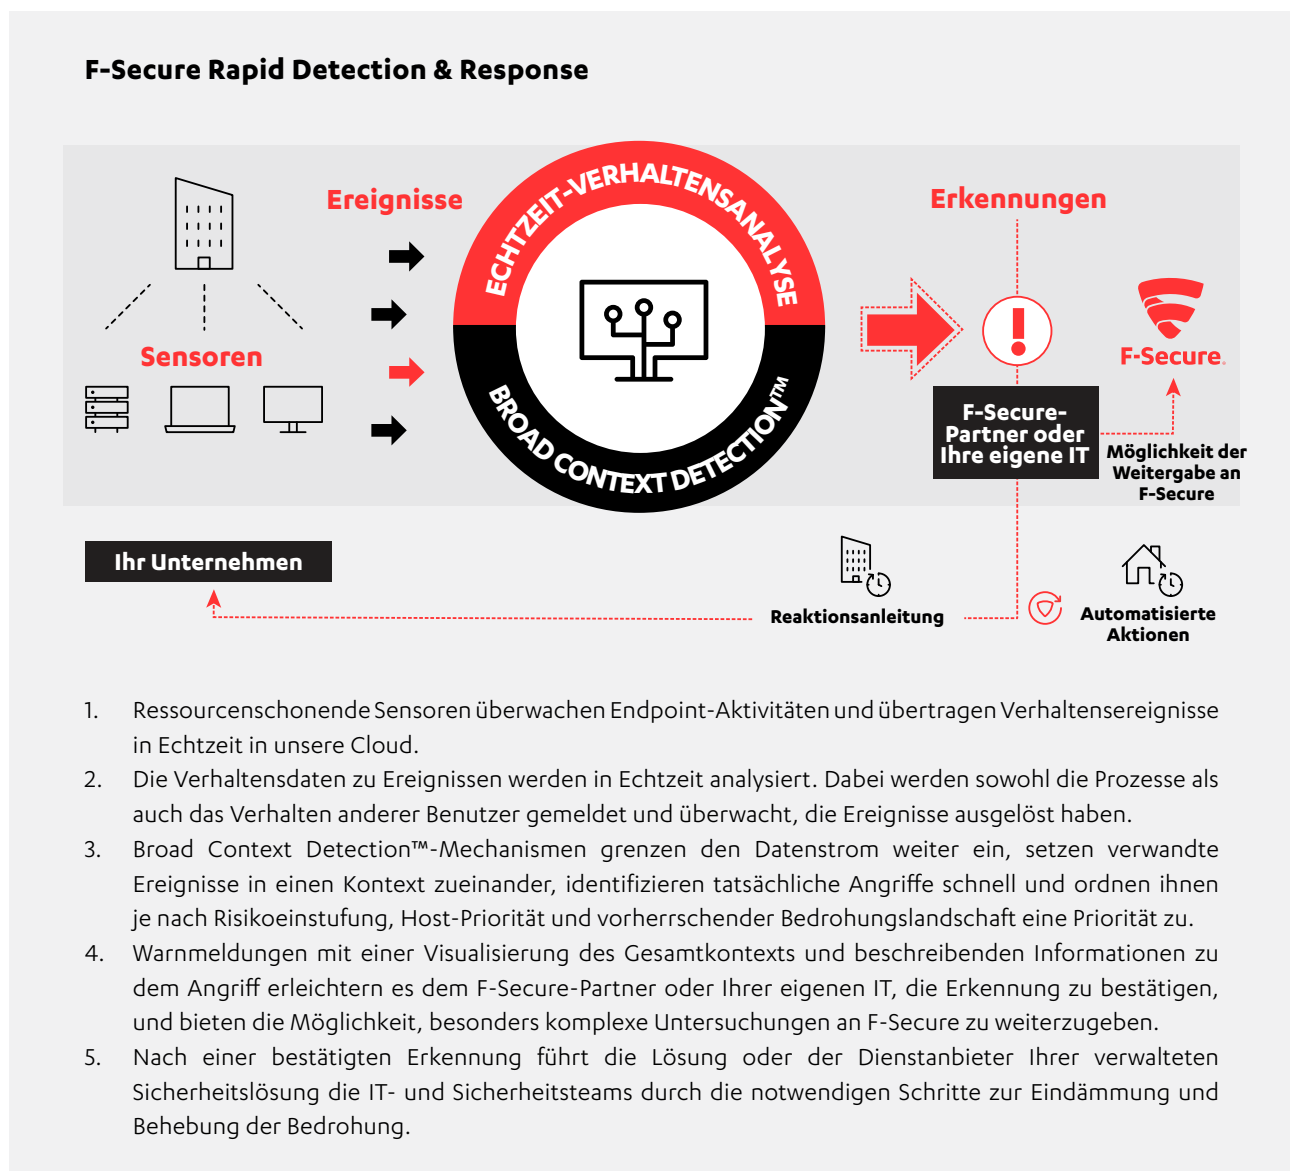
F-Secure Rapid Detection & Response

Ereignisse

ECHTZEIT-VERHALTENSANALYSE

BROAD CONTEXT DETECTION™

Erkennungen

Sensoren

F-Secure

F-Secure-Partner oder Ihre eigene IT

Möglichkeit der Weitergabe an F-Secure

Ihr Unternehmen

Reaktionsanleitung

Automatisierte Aktionen

1. Ressourcenschonende Sensoren überwachen Endpoint-Aktivitäten und übertragen Verhaltensereignisse in Echtzeit in unsere Cloud.

2. Die Verhaltensdaten zu Ereignissen werden in Echtzeit analysiert. Dabei werden sowohl die Prozesse als auch das Verhalten anderer Benutzer gemeldet und überwacht, die Ereignisse ausgelöst haben.

3. Broad Context Detection™-Mechanismen grenzen den Datenstrom weiter ein, setzen verwandte Ereignisse in einen Kontext zueinander, identifizieren tatsächliche Angriffe schnell und ordnen ihnen je nach Risikoeinstufung, Host-Priorität und vorherrschender Bedrohungslandschaft eine Priorität zu.

4. Warnmeldungen mit einer Visualisierung des Gesamtkontexts und beschreibenden Informationen zu dem Angriff erleichtern es dem F-Secure-Partner oder Ihrer eigenen IT, die Erkennung zu bestätigen, und bieten die Möglichkeit, besonders komplexe Untersuchungen an F-Secure zu weiterzugeben.

5. Nach einer bestätigten Erkennung führt die Lösung oder der Dienstanbieter Ihrer verwalteten Sicherheitslösung die IT- und Sicherheitsteams durch die notwendigen Schritte zur Eindämmung und Behebung der Bedrohung.